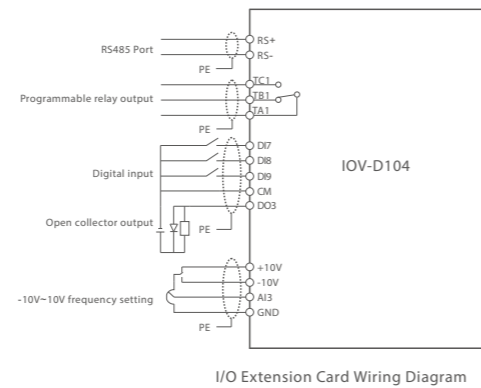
RS485 Port
RS+
RS-
PE
Programmable relay output
TC1
TB1
TA1
PE
DI7
DI8
Digital input
DI9
CM
Open collector output
DO3
PE
IOV-D104
+10V
-10V
-10V~10V frequency setting
AI3
GND
PE

I/O Extension Card Wiring Diagram